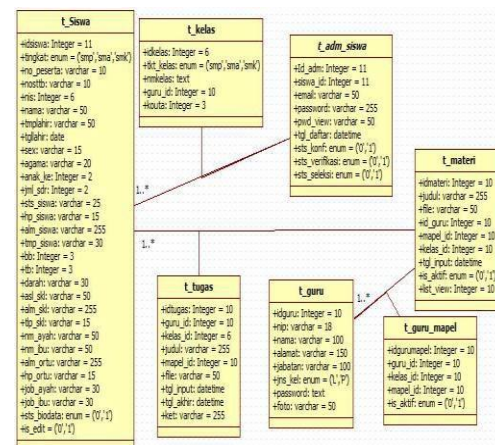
t_Siswa

+idsiswa: Integer = 11
+tingkat: enum = ('smp','sma','smk')
+no_peserta: varchar = 10
+nosttb: varchar = 10
+nis: Integer = 6
+nama: varchar = 50
+tmplahir: varchar = 50
+tglahir: date
+sex: varchar = 15
+agama: varchar = 20
+anak_ke: Integer = 2
+jml_sdr: Integer = 2
+sts_siswa: varchar = 25
+hp_siswa: varchar = 15
+alm_siswa: varchar = 255
+tmp_siswa: varchar = 30
+bb: Integer = 3
+tb: Integer = 3
+darah: varchar = 30
+asl_skl: varchar = 50
+alm_skl: varchar = 255
+tp_skl: varchar = 15
+nm_ayah: varchar = 50
+nm_ibu: varchar = 50
+alm_ortu: varchar = 255
+hp_ortu: varchar = 15
+job_ayah: varchar = 30
+job_ibu: varchar = 30
+sts_biodata: enum = ('0','1')
+is_edit = ('0','1')

t_kelas

+idkelas: Integer = 6
+tkt_kelas: enum = ('smp','sma','smk')
+nmkelas: text
+guru_id: Integer = 10
+kouta: Integer = 3

t_adm_siswa

+id_adm: Integer = 11
+siswa_id: Integer = 11
+email: varchar = 50
+password: varchar = 255
+pwd_view: varchar = 50
+tgl_daftar: datetime
+sts_konf: enum = ('0','1')
+sts_verifikasi: enum = ('0','1')
+sts_seleksi: enum = ('0','1')

t_materi

+idmateri: Integer = 10
+judul: varchar = 255
+file: varchar = 50
+id_guru: Integer = 10
+mapel_id: Integer = 10
+kelas_id: Integer = 10
+tgl_input: datetime
+is_aktif: enum = ('0','1')
+list_view: Integer = 10

1..*

1..*

t_tugas

+idtugas: Integer = 10
+guru_id: Integer = 10
+kelas_id: Integer = 6
+judul: varchar = 255
+mapel_id: Integer = 10
+file: varchar = 50
+tgl_input: datetime
+tgl_akhir: datetime
+ket: varchar = 255

t_guru

+idguru: Integer = 10
+nip: varchar = 18
+nama: varchar = 100
+alamat: varchar = 150
+jabatan: varchar = 100
+jns_kel: enum = ('L','P')
+password: text
+foto: varchar = 50

1..*

t_guru_mapel

+idgurumapel: Integer = 10
+guru_id: Integer = 10
+kelas_id: Integer = 10
+mapel_id: Integer = 10
+is_aktif: enum = ('0','1')